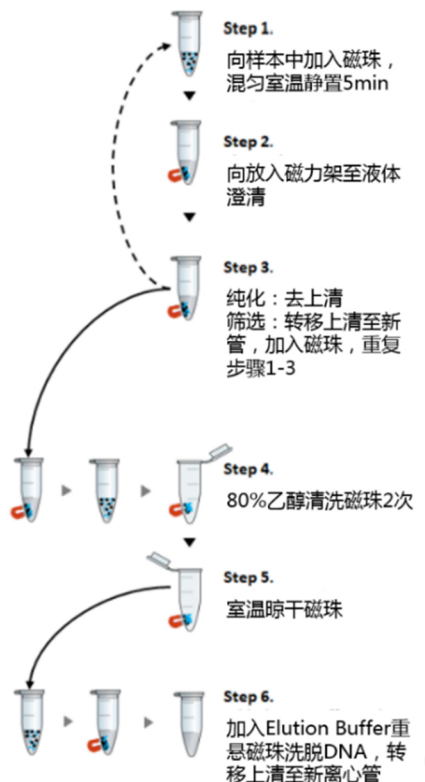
Step 1.
向样本中加入磁珠，混匀室温静置5min

Step 2.
向放入磁力架至液体澄清

Step 3.
纯化：去上清
筛选：转移上清至新管，加入磁珠，重复步骤1-3

Step 4.
80%乙醇清洗磁珠2次

Step 5.
室温晾干磁珠

Step 6.
加入Elution Buffer重悬磁珠洗脱DNA，转移上清至新离心管